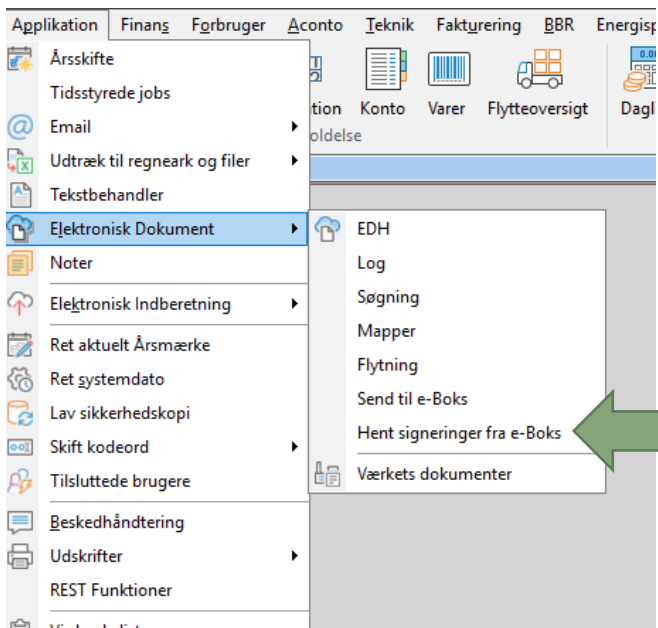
Applikation Finans Forbruger Aconto Teknik Fakturering BBR Energisp

Årsskifte
Tidsstyrede jobs
Email
Udtræk til regneark og filer
Tekstbehandler
Elektronisk Dokument
Noter
Elektronisk Indberetning
Ret aktuelt Årsmærke
Ret systemdato
Lav sikkerhedskopi
Skift kodeord
Tilsluttede brugere
Beskedhåndtering
Udskrifter
REST Funktioner
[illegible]

tion Konto Varer Flytteoversigt Dagl
oldelse

EDH
Log
Søgning
Mapper
Flytning
Send til e-Boks
Hent signeringer fra e-Boks
Værkets dokumenter